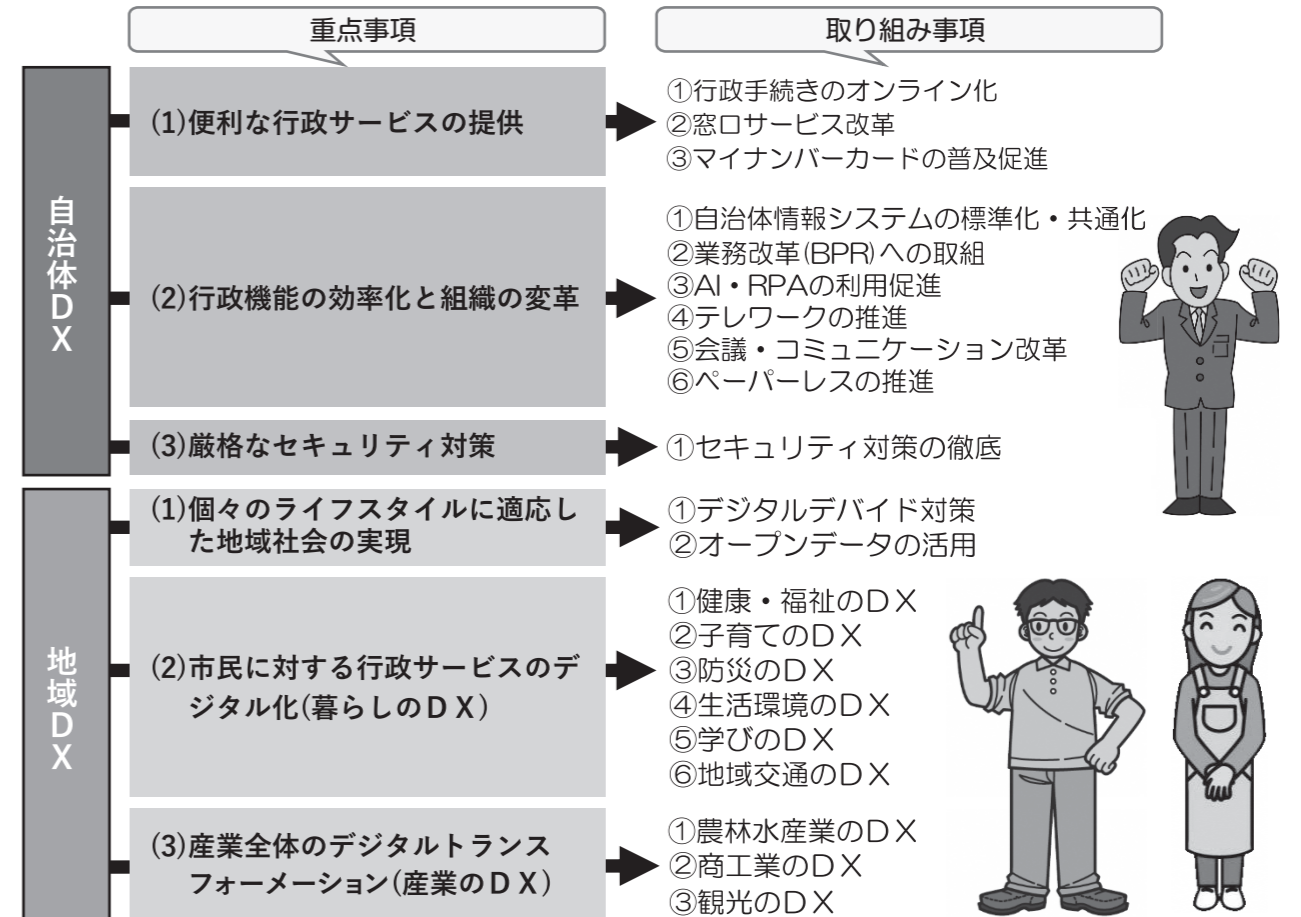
重点事項

取り組み事項

自治体DX

(1)便利な行政サービスの提供

①行政手続きのオンライン化
②窓口サービス改革
③マイナンバーカードの普及促進

(2)行政機能の効率化と組織の変革

①自治体情報システムの標準化・共通化
②業務改革(BPR)への取組
③AI・RPAの利用促進
④テレワークの推進
⑤会議・コミュニケーション改革
⑥ペーパーレスの推進

(3)厳格なセキュリティ対策

①セキュリティ対策の徹底

地域DX

(1)個々のライフスタイルに適応した地域社会の実現

①デジタルデバイド対策
②オープンデータの活用

(2)市民に対する行政サービスのデジタル化(暮らしのDX)

①健康・福祉のDX
②子育てのDX
③防災のDX
④生活環境のDX
⑤学びのDX
⑥地域交通のDX

(3)産業全体のデジタルトランスフォーメーション(産業のDX)

①農林水産業のDX
②商工業のDX
③観光のDX